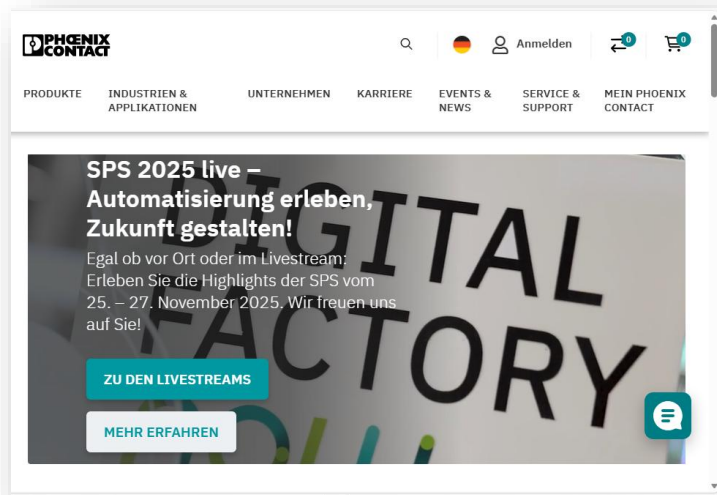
PHOENIX CONTACT

Anmelden

0

0

PRODUKTE

INDUSTRIEN & APPLIKATIONEN

UNTERNEHMEN

KARRIERE

EVENTS & NEWS

SERVICE & SUPPORT

MEIN PHOENIX CONTACT

SPS 2025 live – Automatisierung erleben, Zukunft gestalten!

Egal ob vor Ort oder im Livestream: Erleben Sie die Highlights der SPS vom 25. – 27. November 2025. Wir freuen uns auf Sie!

DIGITAL FACTORY

ZU DEN LIVESTREAMS

MEHR ERFAHREN